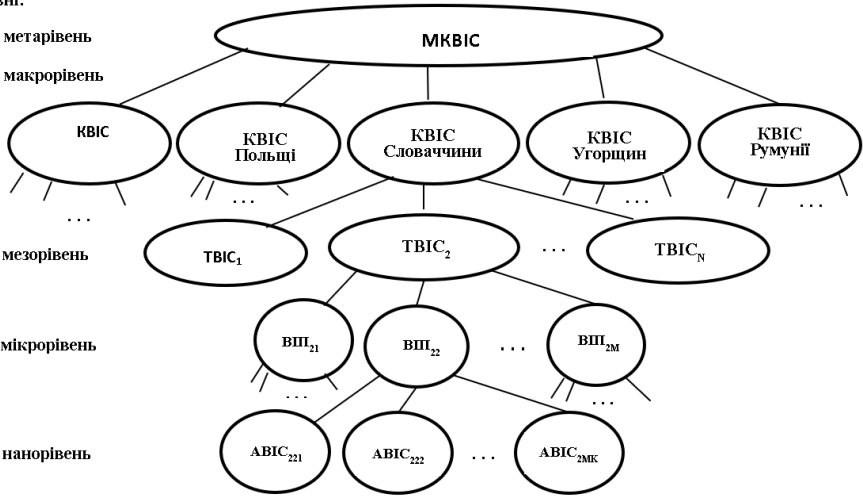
вні.

метарівень

МКВІС

макрорівень

КВІС

КВІС Польщі

КВІС Словаччини

КВІС Угорщин

КВІС Румунії

. . .

. . .

. . .

. . .

мезорівень

ТВІС$_1$

ТВІС$_2$

. . .

ТВІС$_N$

мікрорівень

ВП$_{21}$

ВП$_{22}$

. . .

ВП$_{2M}$

. . .

. . .

нанорівень

АВІС$_{221}$

АВІС$_{222}$

. . .

АВІС$_{2MK}$